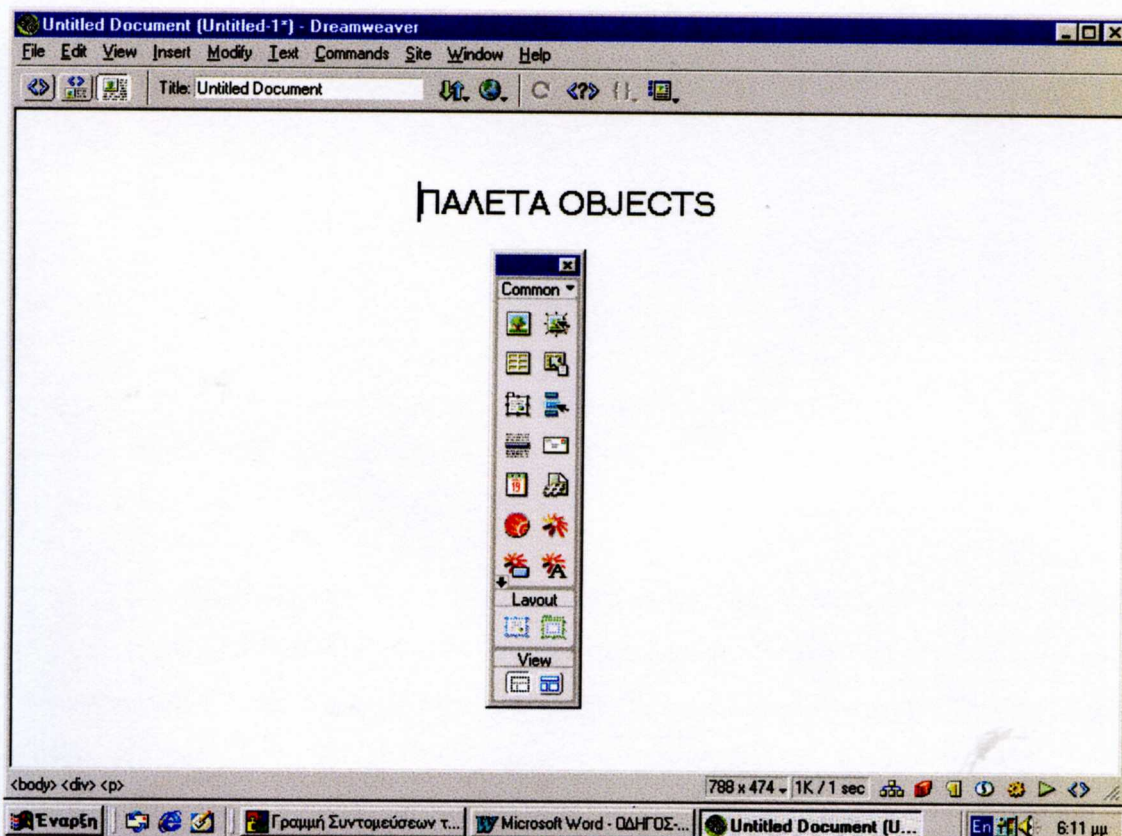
Untitled Document (Untitled-1*) - Dreamweaver

File Edit View Insert Modify Text Commands Site Window Help

Title: Untitled Document

ΠΑΛΕΤΑ OBJECTS

Common

Layout

View

<body> <div> <p>

788 x 474 1K / 1 sec

Έναρξη

Γραμμή Συντομεύσεων τ...

Microsoft Word - ΟΔΗΓΟΣ-...

Untitled Document (U...

En

6:11 μμ